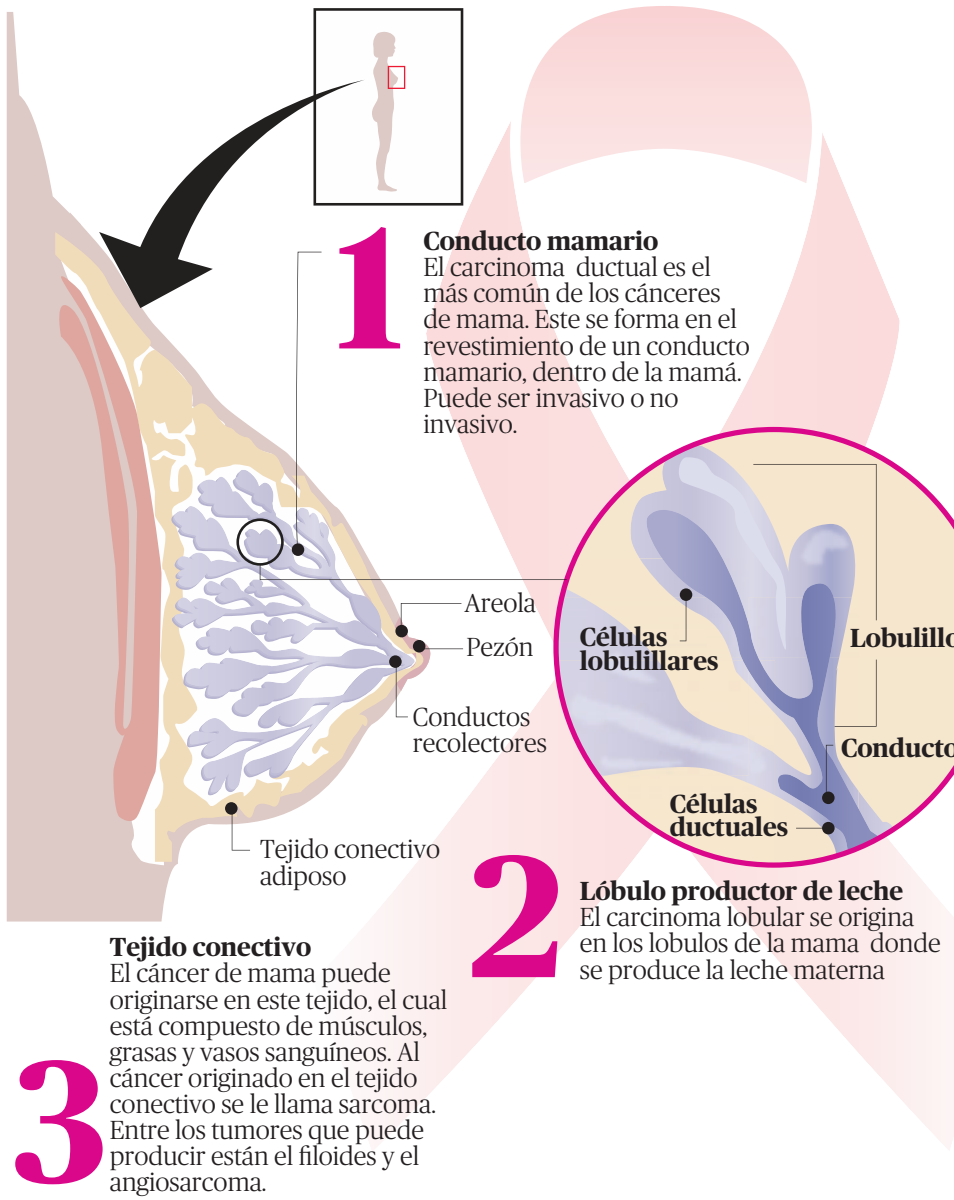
1

Conducto mamario
El carcinoma ductual es el más común de los cánceres de mama. Este se forma en el revestimiento de un conducto mamario, dentro de la mamá. Puede ser invasivo o no invasivo.

Areola

Pezón

Conductos recolectores

Tejido conectivo adiposo

Células lobulillares

Lobulillo

Conducto

Células ductuales

2

Lóbulo productor de leche
El carcinoma lobular se origina en los lobulos de la mama donde se produce la leche materna

3

Tejido conectivo
El cáncer de mama puede originarse en este tejido, el cual está compuesto de músculos, grasas y vasos sanguíneos. Al cáncer originado en el tejido conectivo se le llama sarcoma. Entre los tumores que puede producir están el filoides y el angiosarcoma.